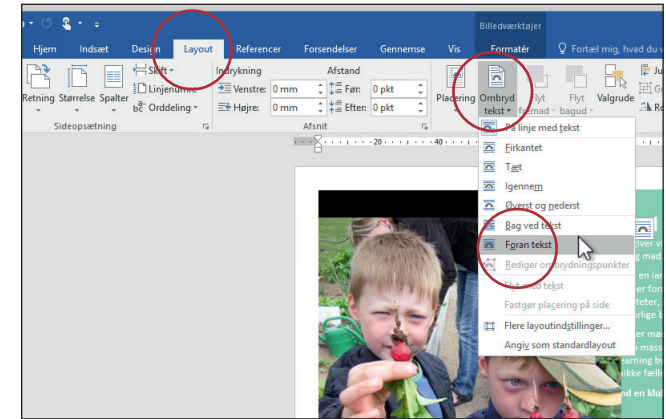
Billedværktøjer

Hjem Indsæt Design Layout Referencer Forsendelser Gennemse Vis Formatér Fortæl mig, hvad du v

Retning Størrelse Spalter Skift Linjenumre Orddeling

Sideopsætning

Indrykning Venstre: 0 mm Højre: 0 mm

Afstand Før: 0 pkt Efter: 0 pkt

Afsnit

Placering Ombryd tekst Flyt fremad Flyt bagud Valgrude

På linje med tekst
Firkantet
Tæt
Igennem
Øverst og nederst
Bag ved tekst
Foran tekst
Rediger ombrydningspunkter
Flyt med tekst
Fastgør placering på side
Flere layoutindstillinger...
Angiv som standardlayout